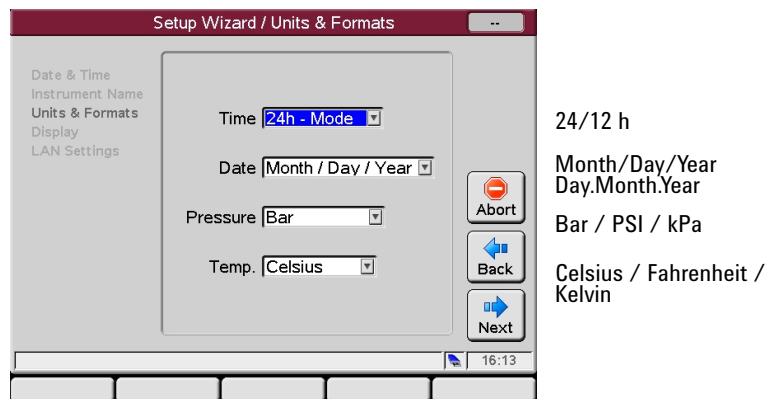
Setup Wizard / Units & Formats

--

Date & Time
Instrument Name
Units & Formats
Display
LAN Settings

Time 24h - Mode

Date Month / Day / Year

Pressure Bar

Temp. Celsius

Abort

Back

Next

16:13

24/12 h

Month/Day/Year
Day.Month.Year

Bar / PSI / kPa

Celsius / Fahrenheit / Kelvin